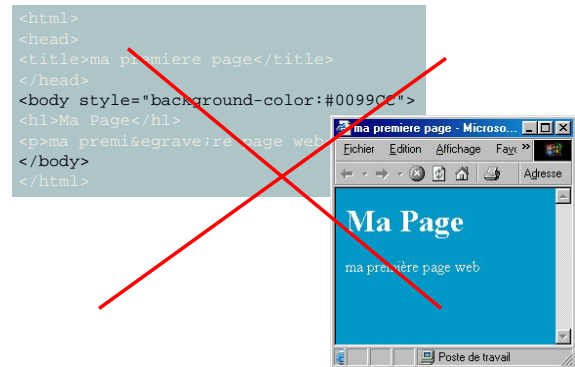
<html>
<head>
<title>ma premiere page</title>
</head>
<body style="background-color:#0099CC">
<h1>Ma Page</h1>
<p>ma premi&egrave;re page web
</body>
</html>

ma premiere page - Microso...

Fichier Edition Affichage Fav »

Adresse

Ma Page

ma première page web

Poste de travail